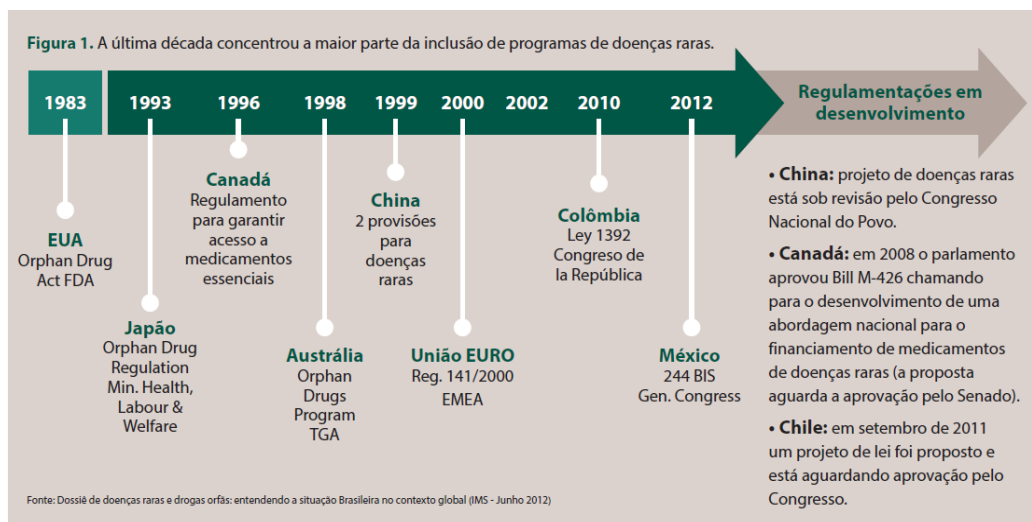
**Figura 1.** A última década concentrou a maior parte da inclusão de programas de doenças raras.

1983 1993 1996 1998 1999 2000 2002 2010 2012

Regulamentações em desenvolvimento

EUA
Orphan Drug Act FDA

Japão
Orphan Drug Regulation Min. Health, Labour & Welfare

Canadá
Regulamento para garantir acesso a medicamentos essenciais

Austrália
Orphan Drugs Program TGA

China
2 provisões para doenças raras

União EURO
Reg. 141/2000 EMEA

Colômbia
Ley 1392 Congreso de la República

México
244 BIS Gen. Congress

• **China:** projeto de doenças raras está sob revisão pelo Congresso Nacional do Povo.

• **Canadá:** em 2008 o parlamento aprovou Bill M-426 chamando para o desenvolvimento de uma abordagem nacional para o financiamento de medicamentos de doenças raras (a proposta aguarda a aprovação pelo Senado).

• **Chile:** em setembro de 2011 um projeto de lei foi proposto e está aguardando aprovação pelo Congresso.

Fonte: Dossiê de doenças raras e drogas orfãs: entendendo a situação Brasileira no contexto global (IMS - Junho 2012)